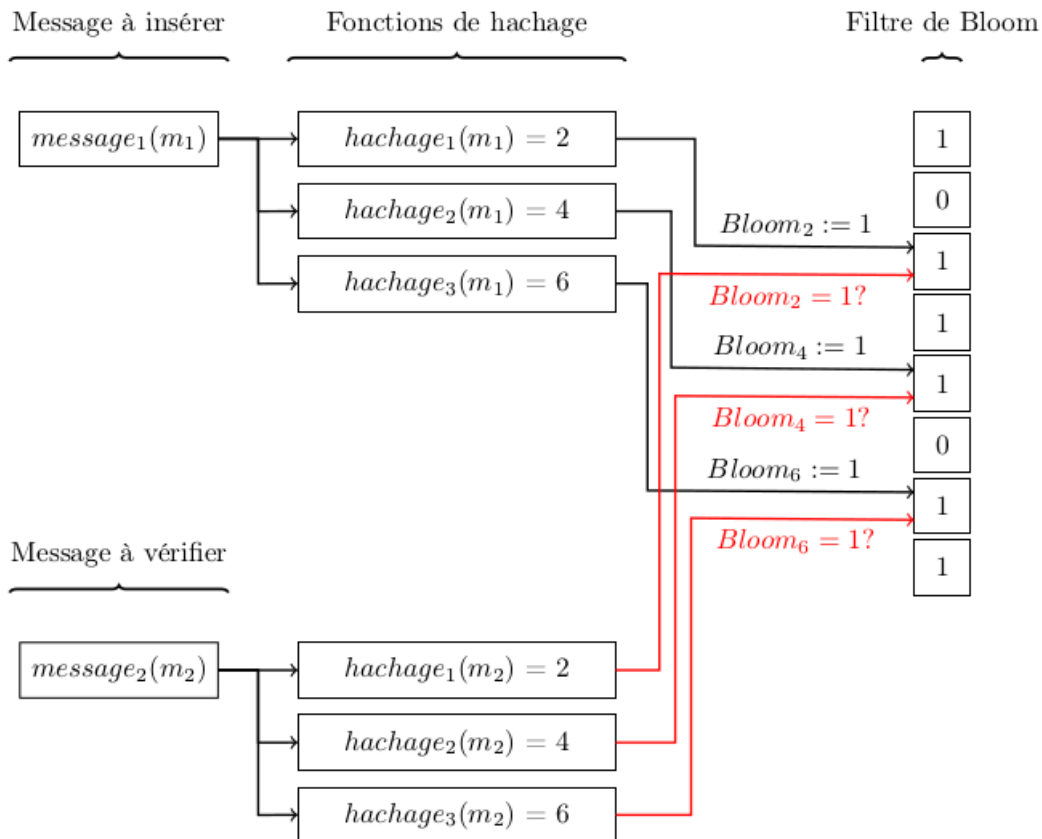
Message à insérer

Fonctions de hachage

Filtre de Bloom

$message_1(m_1)$

$hachage_1(m_1) = 2$

$hachage_2(m_1) = 4$

$hachage_3(m_1) = 6$

1

0

$Bloom_2 := 1$

1

$Bloom_2 = 1?$

1

$Bloom_4 := 1$

1

$Bloom_4 = 1?$

0

$Bloom_6 := 1$

1

$Bloom_6 = 1?$

1

Message à vérifier

$message_2(m_2)$

$hachage_1(m_2) = 2$

$hachage_2(m_2) = 4$

$hachage_3(m_2) = 6$